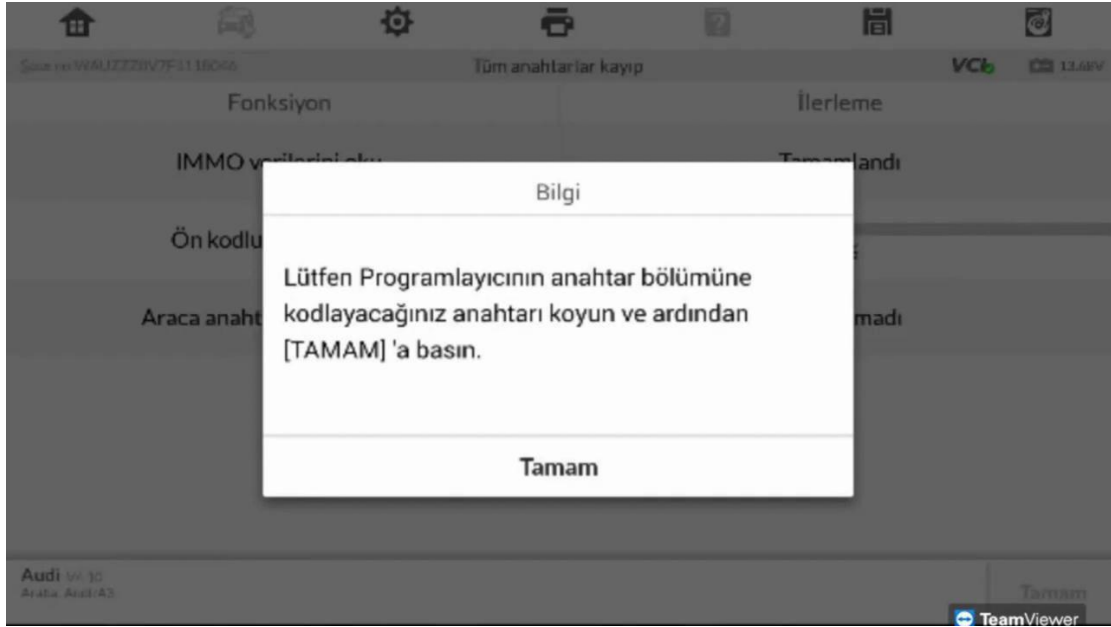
Şasi no:WAUZZZ8V7FJ11860 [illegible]
Tüm anahtarlar kayıp
VCI
13.68V

| Fonksiyon | İlerleme |
|---|---|
| IMMO v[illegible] | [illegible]landı |
| Ön kodlu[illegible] | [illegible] |
| Araca anaht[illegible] | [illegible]madı |

Bilgi

Lütfen Programlayıcının anahtar bölümüne kodlayacağınız anahtarı koyun ve ardından [TAMAM] 'a basın.

Tamam

Audi V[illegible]
Araba, Audi A3
Tamam
TeamViewer